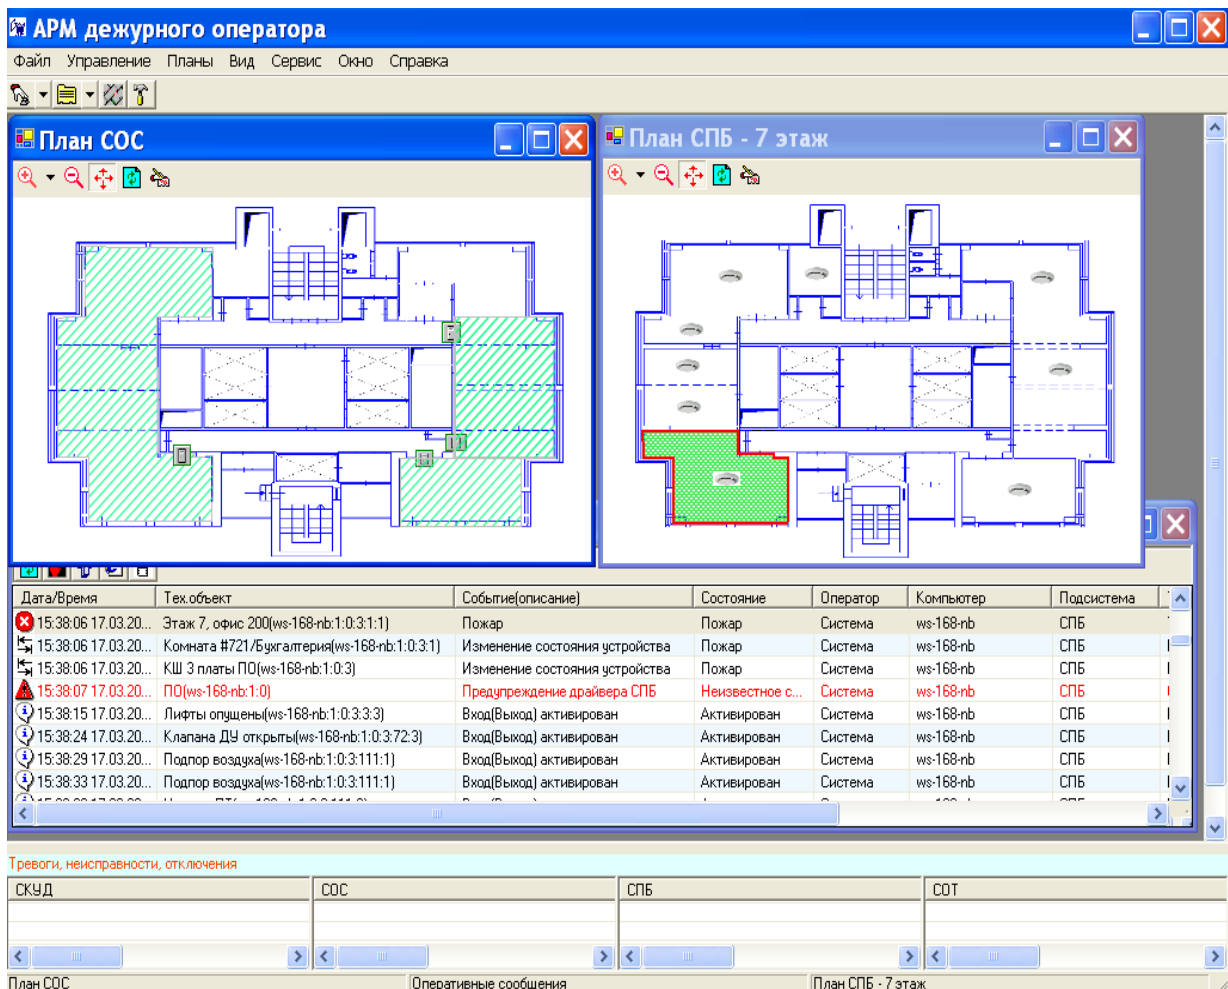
АРМ дежурного оператора

Файл Управление Планы Вид Сервис Окно Справка

План СОС

План СПБ - 7 этаж

| Дата/Время | Тех.объект | Событие(описание) | Состояние | Оператор | Компьютер | Подсистема |
|---|---|---|---|---|---|---|
| 15:38:06 17.03.20... | Этаж 7, офис 200(ws-168-nb:1:0:3:1:1) | Пожар | Пожар | Система | ws-168-nb | СПБ |
| 15:38:06 17.03.20... | Комната #721/Бухгалтерия(ws-168-nb:1:0:3:1:1) | Изменение состояния устройства | Пожар | Система | ws-168-nb | СПБ |
| 15:38:06 17.03.20... | КШ 3 платы ПО(ws-168-nb:1:0:3) | Изменение состояния устройства | Пожар | Система | ws-168-nb | СПБ |
| 15:38:07 17.03.20... | ПО(ws-168-nb:1:0) | Предупреждение драйвера СПБ | Неизвестное с... | Система | ws-168-nb | СПБ |
| 15:38:15 17.03.20... | Лифты опущены(ws-168-nb:1:0:3:3:3) | Вход(Выход) активирован | Активирован | Система | ws-168-nb | СПБ |
| 15:38:24 17.03.20... | Клапана ДУ открыты(ws-168-nb:1:0:3:72:3) | Вход(Выход) активирован | Активирован | Система | ws-168-nb | СПБ |
| 15:38:29 17.03.20... | Подпор воздуха(ws-168-nb:1:0:3:111:1) | Вход(Выход) активирован | Активирован | Система | ws-168-nb | СПБ |
| 15:38:33 17.03.20... | Подпор воздуха(ws-168-nb:1:0:3:111:1) | Вход(Выход) активирован | Активирован | Система | ws-168-nb | СПБ |

Тревоги, неисправности, отключения

| СКУД | СОС | СПБ | СОТ |
|---|---|---|---|

План СОС | Оперативные сообщения | План СПБ - 7 этаж